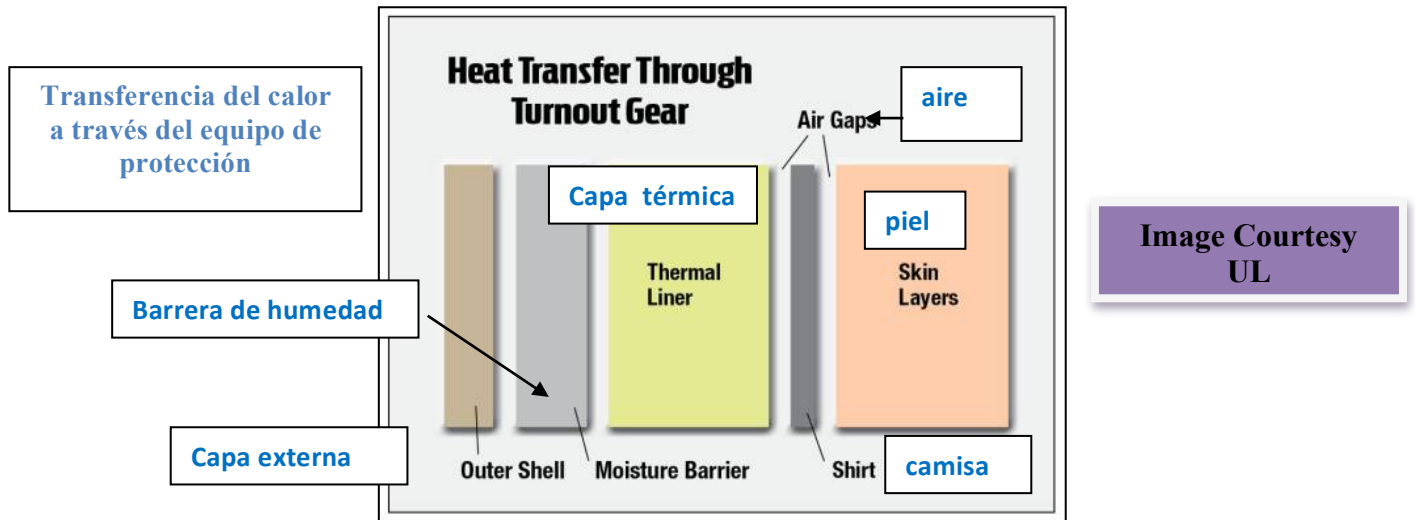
Transferencia del calor a través del equipo de protección

Heat Transfer Through Turnout Gear

Air Gaps

aire

Capa térmica

piel

Image Courtesy UL

Thermal Liner

Skin Layers

Barrera de humedad

Capa externa

Outer Shell

Moisture Barrier

Shirt

camisa